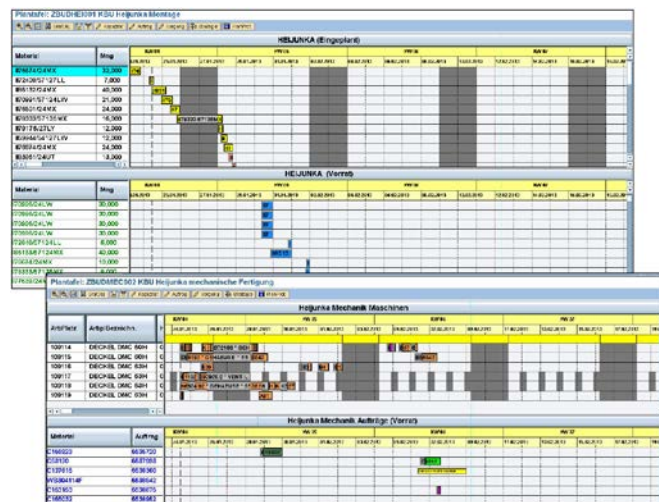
Plantafel: ZBUDHEI001 KSU Heijunka Montage

HEIJUNKA (Eingeplant)

| Material | Mng |
|---|---|
| 870634/24MX | 32,000 |
| 820265/51*127LL | 7,000 |
| 851102/24MX | 40,000 |
| 870691/51*124LW | 21,000 |
| 870601/24MX | 24,000 |
| 870333/57*135MX | 16,000 |
| 870178/27LY | 12,000 |
| 820446/54*127LW | 12,000 |
| 870634/24MX | 24,500 |
| 850861/24UT | 13,000 |

HEIJUNKA (Vorrat)

| Material | Mng |
|---|---|
| 770606/24LW | 30,000 |
| 770606/24LW | 30,000 |
| 770606/24LW | 30,000 |
| 770606/24LW | 30,000 |
| 772035/57*124LL | 8,000 |
| 861155/57*124MX | 42,000 |
| 770634/24MX | 10,000 |
| 773338/57*135MX | 8,000 |

Plantafel: ZBUDMEC002 KSU Heijunka mechanische Fertigung

Heijunka Mechanik Maschinen

| Arbeitsplatz | Arbpl Bezeichn. |
|---|---|
| 109114 | DECKEL DMC 60H |
| 109115 | DECKEL DMC 60H |
| 109116 | DECKEL DMC 63H |
| 109117 | DECKEL DMC 63H |
| 109118 | DECKEL DMC 63H |
| 109119 | DECKEL DMC 60H |

Heijunka Mechanik Aufträge (Vorrat)

| Material | Auftrag |
|---|---|
| C160023 | 6636720 |
| C02130 | 6636730 |
| C137815 | 6636360 |
| W5304114F | 6636542 |
| C162953 | 6636675 |
| C165753 | 6636463 |